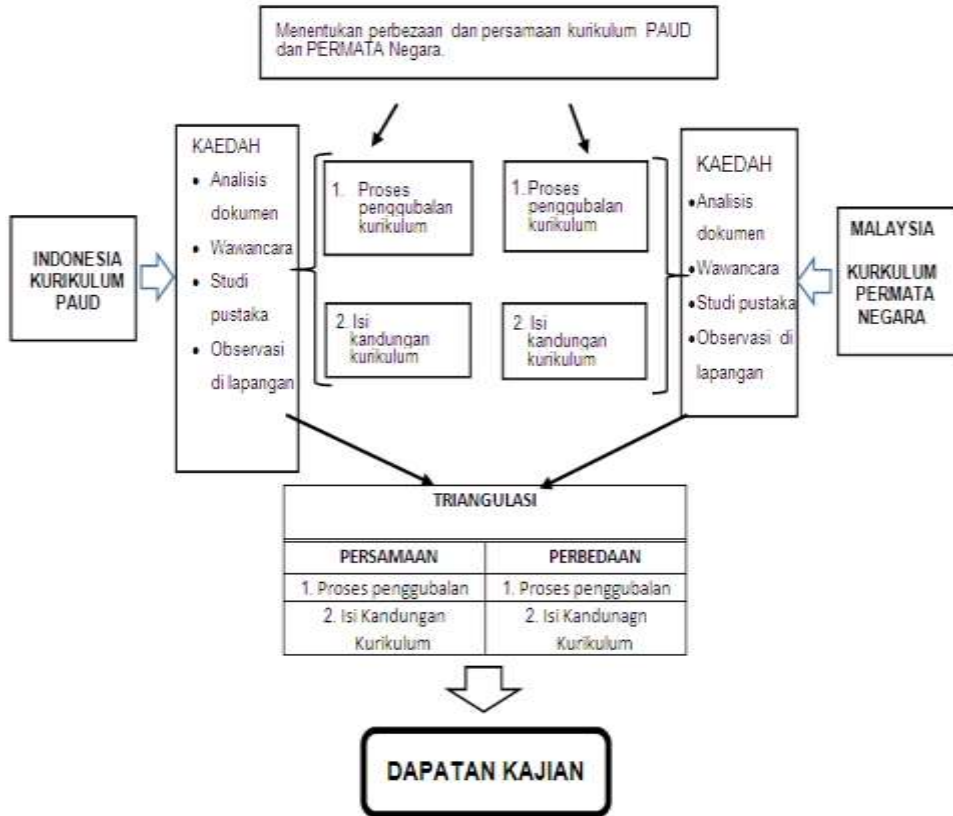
Menentukan perbezaan dan persamaan kurikulum PAUD dan PERMATA Negara.

INDONESIA KURIKULUM PAUD

KAEDAH
• Analisis dokumen
• Wawancara
• Studi pustaka
• Observasi di lapangan

1. Proses penggubalan kurikulum

2. Isi kandungan kurikulum

1. Proses penggubalan kurikulum

2. Isi kandungan kurikulum

KAEDAH
• Analisis dokumen
• Wawancara
• Studi pustaka
• Observasi di lapangan

MALAYSIA

KURKULUM PERMATA NEGARA

TRIANGULASI

| PERSAMAAN | PERBEDAAN |
|---|---|
| 1. Proses penggubalan | 1. Proses penggubalan |
| 2. Isi Kandungan Kurikulum | 2. Isi Kandunagn Kurikulum |

DAPATAN KAJIAN